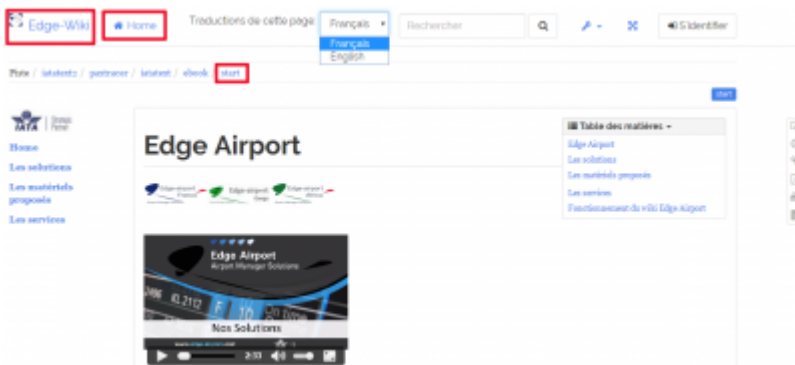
Edge-Wiki

Home

Traductions de cette page

Français

Français

English

Rechercher

S'identifier

Piste / iataterts / pastracer / iatatest / ebook / start

start

IATA

Home

Les solutions

Les matériels proposés

Les services

Edge Airport

Table des matières

Edge Airport

Les solutions

Les matériels proposés

Les services

Fonctionnement du wiki Edge Airport

Edge Airport

Airport Manager Solutions

Nos Solutions

2:33